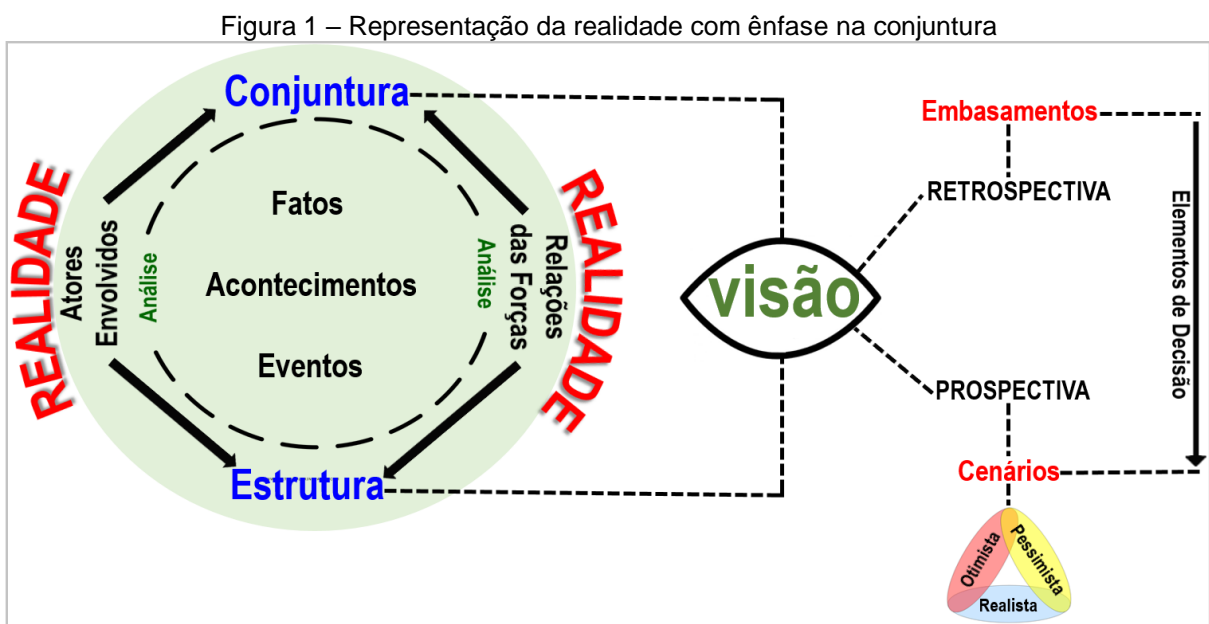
Figura 1 – Representação da realidade com ênfase na conjuntura

Conjuntura

REALIDADE

Atores Envolvidos

Análise

Fatos

Acontecimentos

Eventos

Análise

Relações das Forças

REALIDADE

Estrutura

visão

Embasamentos

RETROSPECTIVA

Elementos de Decisão

PROSPECTIVA

Cenários

Otimista

Pessimista

Realista